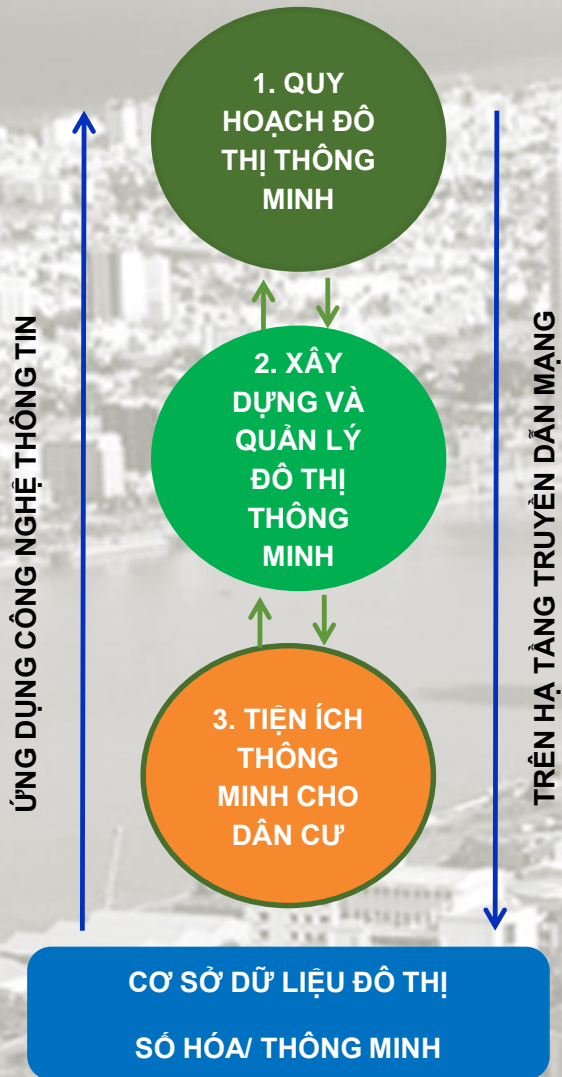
ỨNG DỤNG CÔNG NGHỆ THÔNG TIN

1. QUY HOẠCH ĐÔ THỊ THÔNG MINH

2. XÂY DỰNG VÀ QUẢN LÝ ĐÔ THỊ THÔNG MINH

3. TIỆN ÍCH THÔNG MINH CHO DÂN CƯ

TRÊN HẠ TẦNG TRUYỀN DẪN MẠNG

CƠ SỞ DỮ LIỆU ĐÔ THỊ

SỐ HÓA/ THÔNG MINH